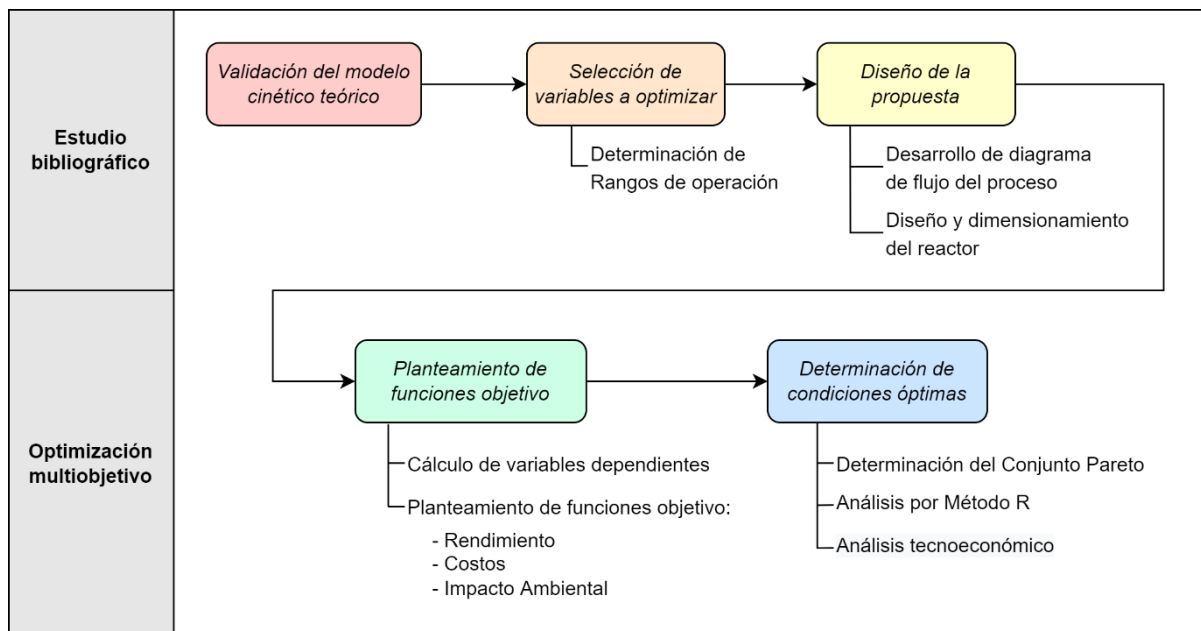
Estudio bibliográfico

Validación del modelo cinético teórico

Selección de variables a optimizar

Determinación de Rangos de operación

Diseño de la propuesta

Desarrollo de diagrama de flujo del proceso

Diseño y dimensionamiento del reactor

Optimización multiobjetivo

Planteamiento de funciones objetivo

Cálculo de variables dependientes

Planteamiento de funciones objetivo:

- Rendimiento
- Costos
- Impacto Ambiental

Determinación de condiciones óptimas

Determinación del Conjunto Pareto

Análisis por Método R

Análisis tecnoeconómico